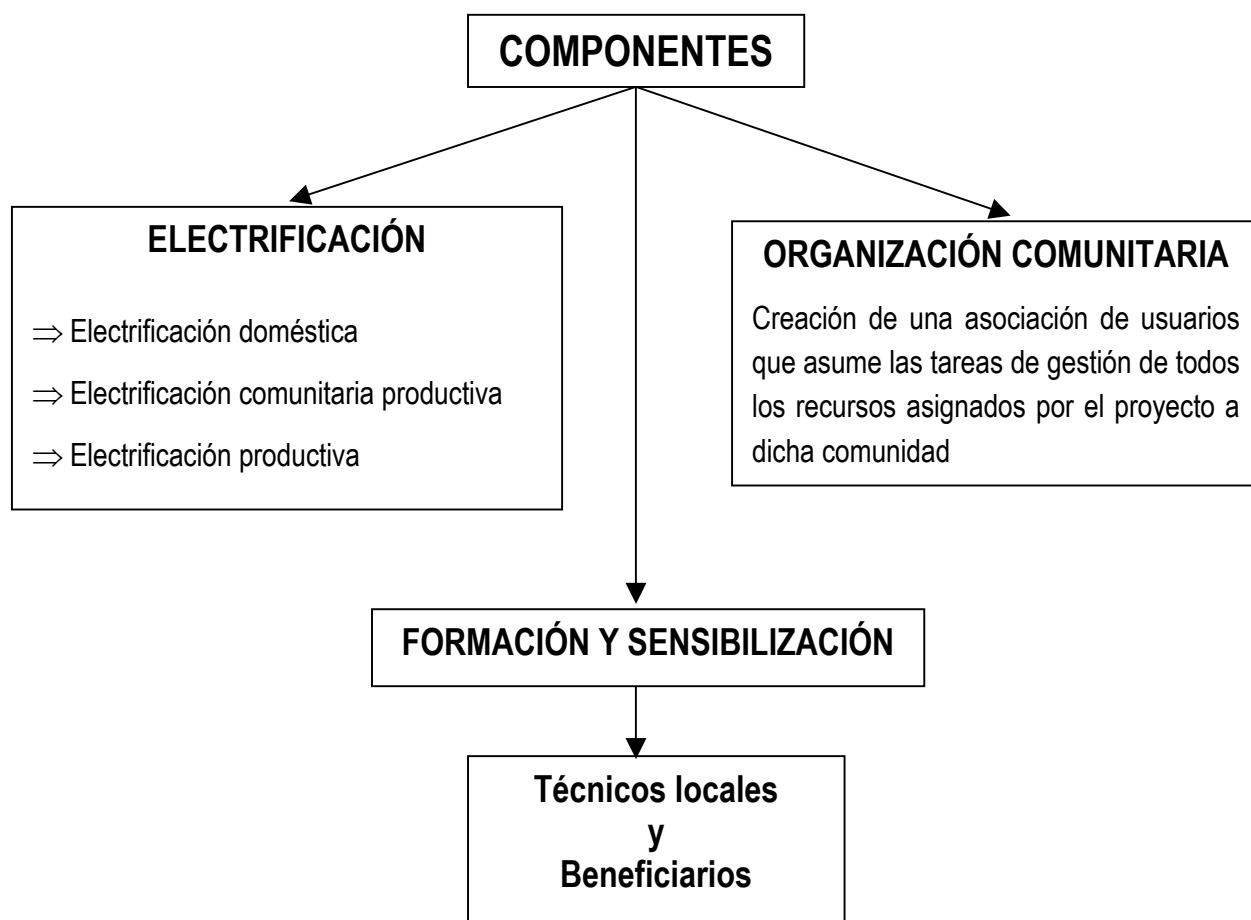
COMPONENTES

ELECTRIFICACIÓN

$\Rightarrow$ Electrificación doméstica

$\Rightarrow$ Electrificación comunitaria productiva

$\Rightarrow$ Electrificación productiva

ORGANIZACIÓN COMUNITARIA

Creación de una asociación de usuarios que asume las tareas de gestión de todos los recursos asignados por el proyecto a dicha comunidad

FORMACIÓN Y SENSIBILIZACIÓN

Técnicos locales
y
Beneficiarios